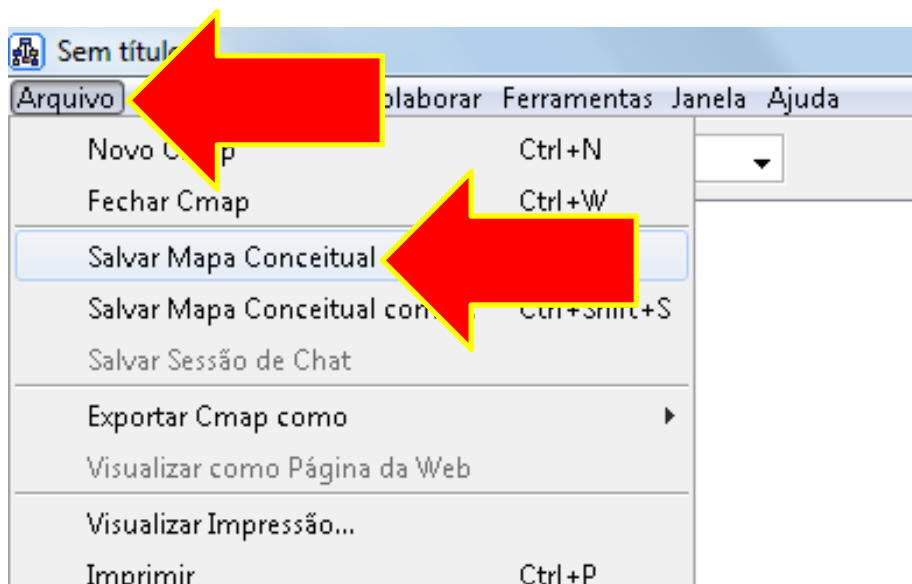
Sem títul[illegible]

Arquivo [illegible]olaborar Ferramentas Janela Ajuda

Novo C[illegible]p Ctrl+N

Fechar Cmap Ctrl+W

Salvar Mapa Conceitual

Salvar Mapa Conceitual co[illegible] Ctrl+Shift+S

Salvar Sessão de Chat

Exportar Cmap como

Visualizar como Página da Web

Visualizar Impressão...

Imprimir Ctrl+P